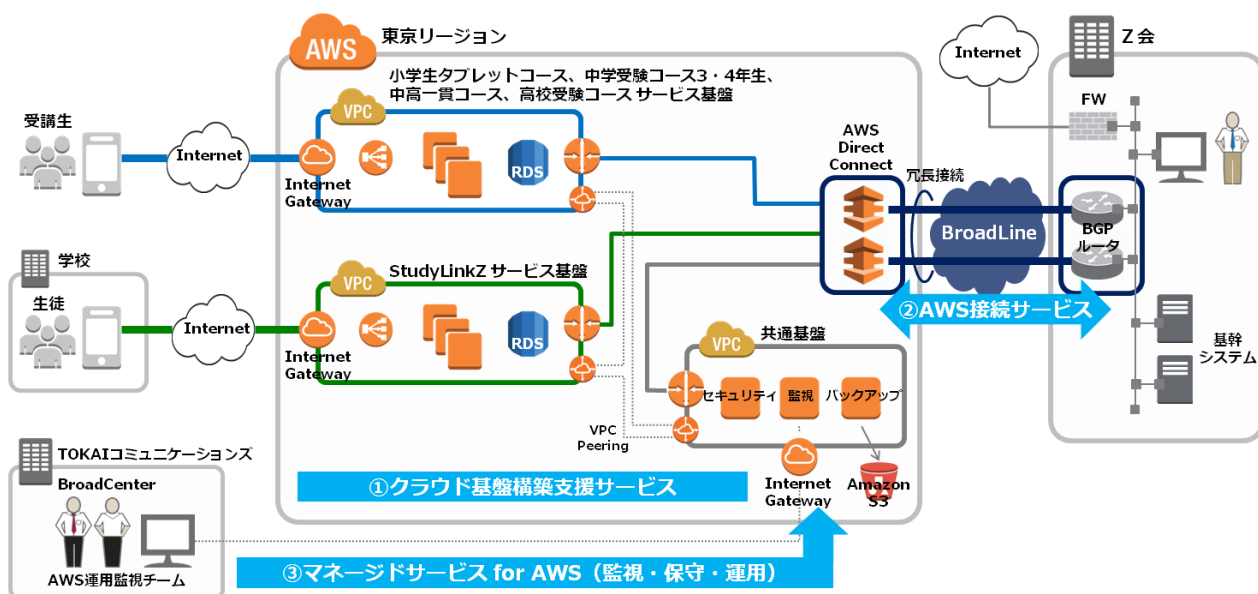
AWS 東京リージョン

小学生タブレットコース、中学受験コース3・4年生、中高一貫コース、高校受験コース サービス基盤

受講生

Internet

VPC

RDS

Internet Gateway

学校

生徒

Internet

VPC

StudyLinkZ サービス基盤

RDS

Internet Gateway

AWS Direct Connect

冗長接続

BroadLine

Internet

Z会

FW

BGP ルータ

②AWS接続サービス

VPC

共通基盤

セキュリティ

監視

バックアップ

基幹 システム

VPC Peering

Internet Gateway

Amazon S3

TOKAIコミュニケーションズ

BroadCenter

AWS運用監視チーム

①クラウド基盤構築支援サービス

③マネージドサービス for AWS（監視・保守・運用）